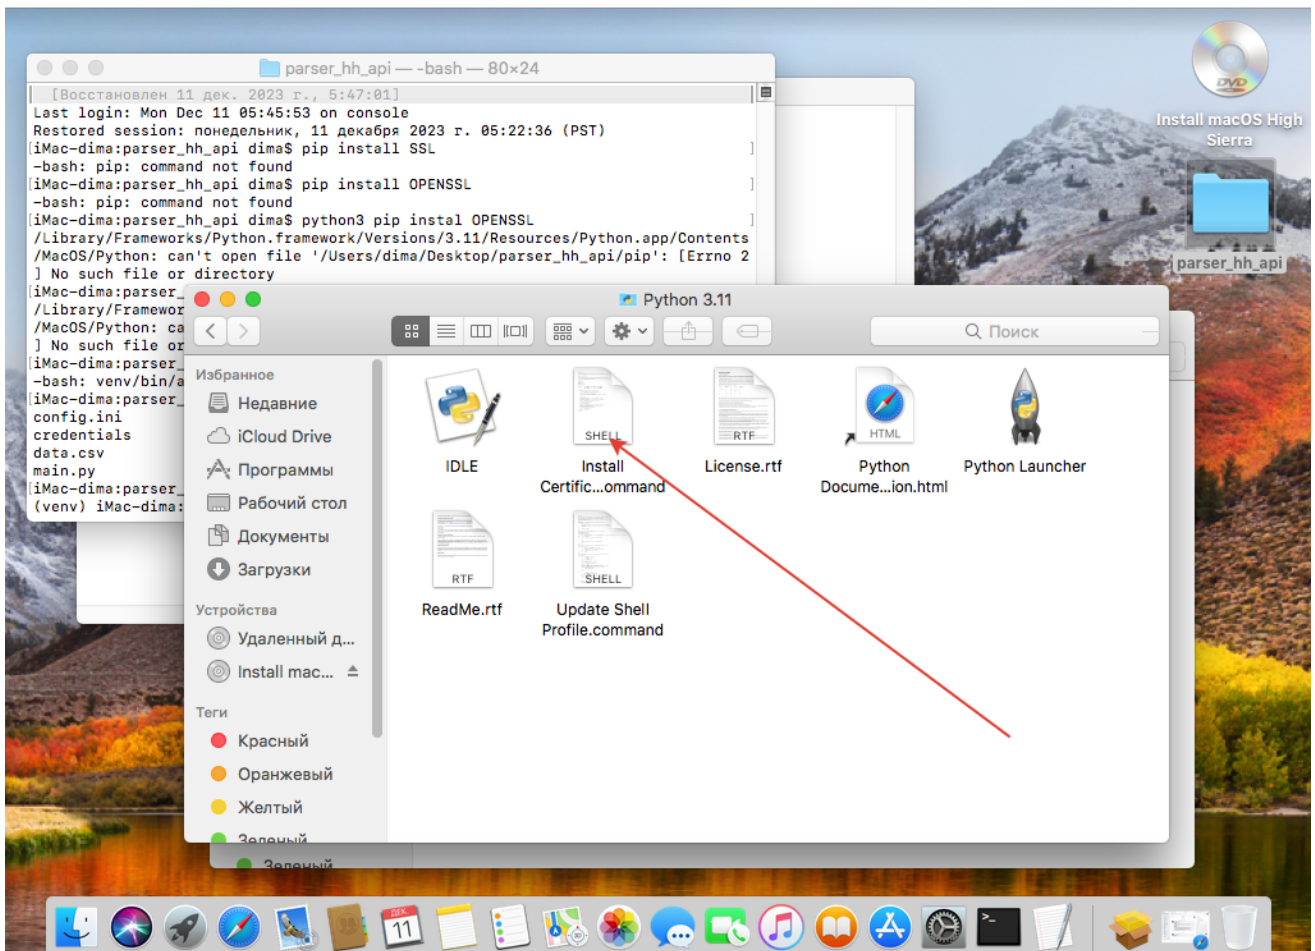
parser_hh_api — -bash — 80×24

[Восстановлен 11 дек. 2023 г., 5:47:01]
Last login: Mon Dec 11 05:45:53 on console
Restored session: понедельник, 11 декабря 2023 г. 05:22:36 (PST)
iMac-dima:parser_hh_api dima$ pip install SSL
-bash: pip: command not found
iMac-dima:parser_hh_api dima$ pip install OPENSSL
-bash: pip: command not found
iMac-dima:parser_hh_api dima$ python3 pip instal OPENSSL
/Library/Frameworks/Python.framework/Versions/3.11/Resources/Python.app/Contents
/MacOS/Python: can't open file '/Users/dima/Desktop/parser_hh_api/pip': [Errno 2
] No such file or directory
iMac-dima:parser_
/Library/Framewor
/MacOS/Python: ca
] No such file or
iMac-dima:parser_
-bash: venv/bin/a
iMac-dima:parser_
config.ini
credentials
data.csv
main.py
iMac-dima:parser_
(venv) iMac-dima:

Install macOS High Sierra

parser_hh_api

Python 3.11

Поиск

Избранное
Недавние
iCloud Drive
Программы
Рабочий стол
Документы
Загрузки
Устройства
Удаленный д...
Install mac...
Теги
Красный
Оранжевый
Желтый
Зеленый
Зеленый

IDLE
SHELL
Install Certific...ommand
RTF
License.rtf
HTML
Python Docume...ion.html
Python Launcher
RTF
ReadMe.rtf
SHELL
Update Shell Profile.command

ДЕК
11